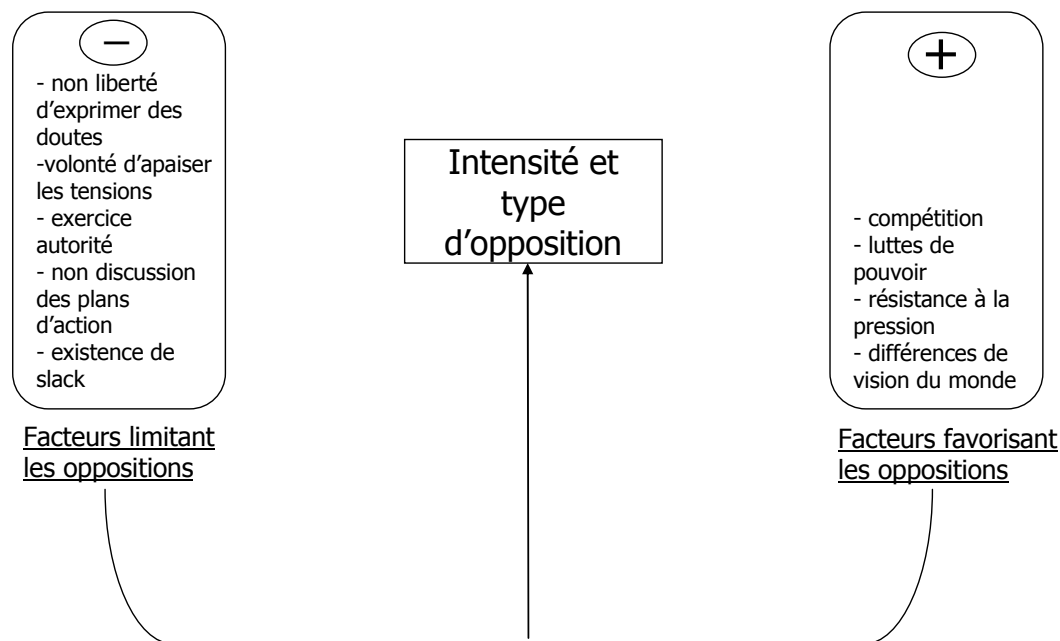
−

- non liberté d'exprimer des doutes
-volonté d'apaiser les tensions
- exercice autorité
- non discussion des plans d'action
- existence de slack

Facteurs limitant les oppositions

Intensité et type d'opposition

+

- compétition
- luttes de pouvoir
- résistance à la pression
- différences de vision du monde

Facteurs favorisant les oppositions